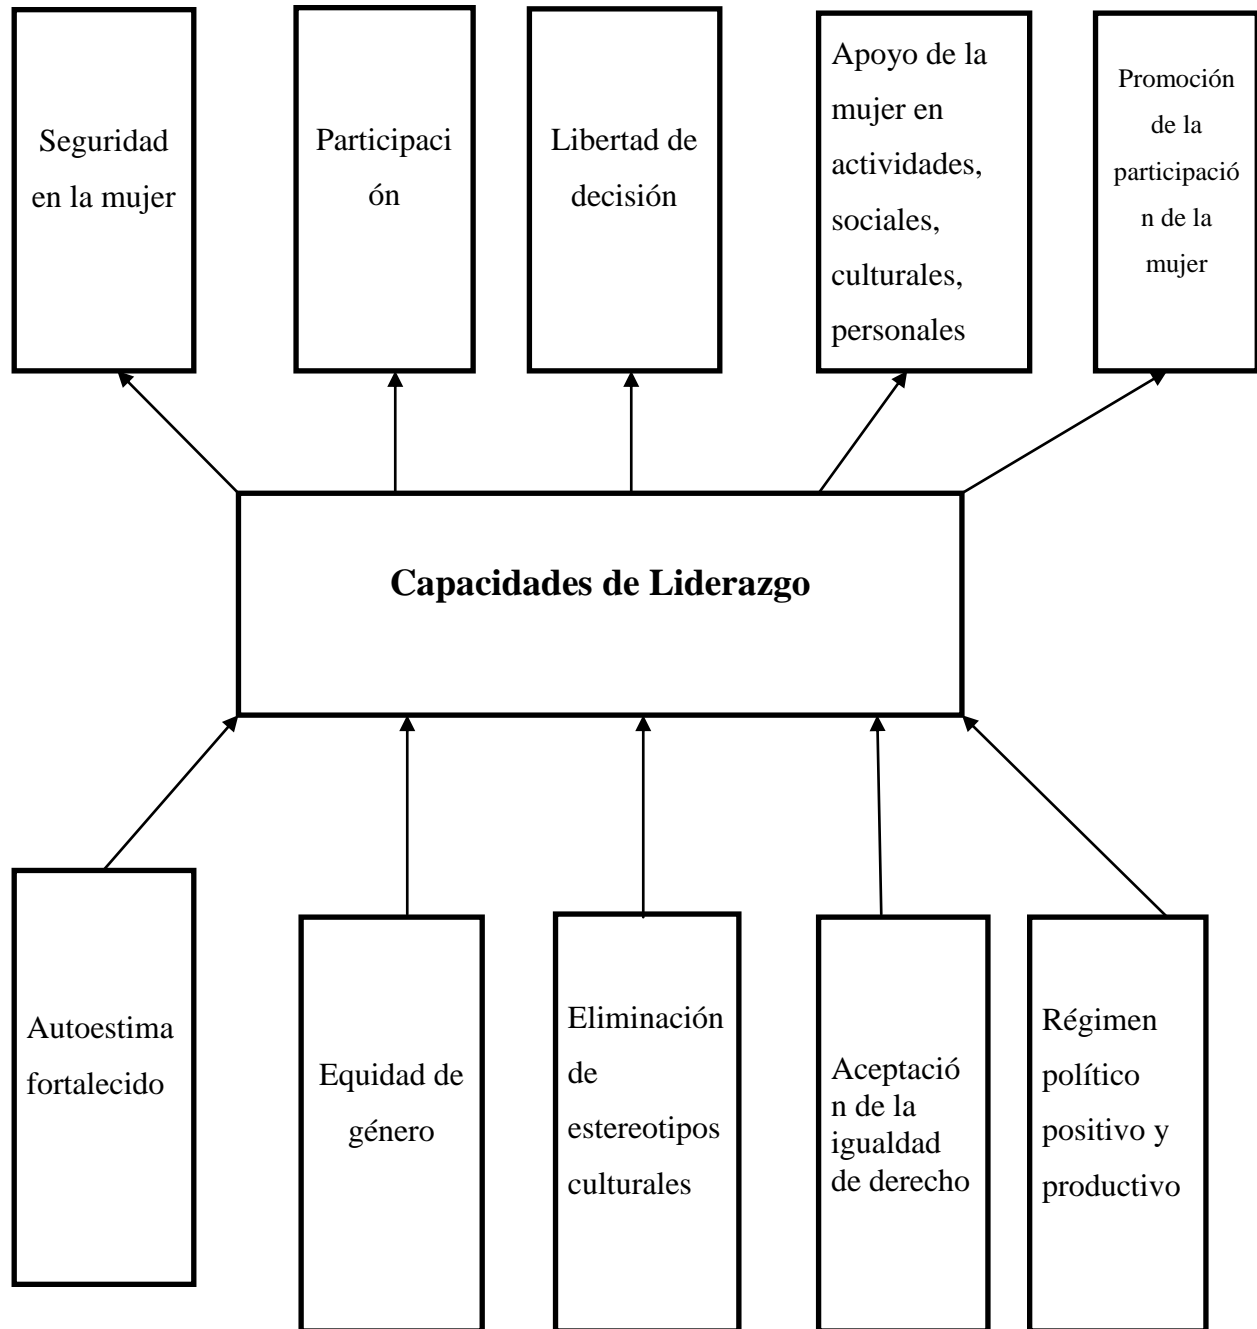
Seguridad en la mujer

Participaci ón

Libertad de decisión

Apoyo de la mujer en actividades, sociales, culturales, personales

Promoción de la participació n de la mujer

**Capacidades de Liderazgo**

Autoestima fortalecido

Equidad de género

Eliminación de estereotipos culturales

Aceptació n de la igualdad de derecho

Régimen político positivo y productivo